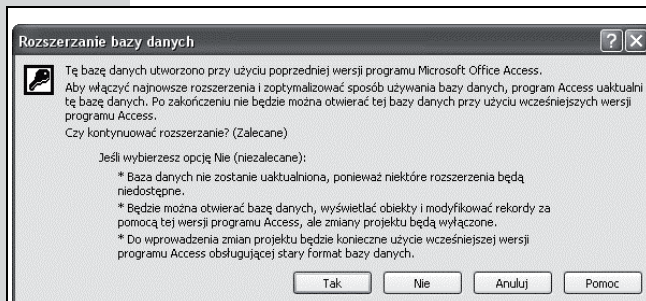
Rozszerzanie bazy danych

Tę bazę danych utworzono przy użyciu poprzedniej wersji programu Microsoft Office Access.

Aby włączyć najnowsze rozszerzenia i zoptymalizować sposób używania bazy danych, program Access uaktualni tę bazę danych. Po zakończeniu nie będzie można otwierać tej bazy danych przy użyciu wcześniejszych wersji programu Access.

Czy kontynuować rozszerzanie? (Zalecane)

Jeśli wybierzesz opcję Nie (niezalecane):

* Baza danych nie zostanie uaktualniona, ponieważ niektóre rozszerzenia będą niedostępne.

* Będzie można otwierać bazę danych, wyświetlać obiekty i modyfikować rekordy za pomocą tej wersji programu Access, ale zmiany projektu będą wyłączone.

* Do wprowadzenia zmian projektu będzie konieczne użycie wcześniejszej wersji programu Access obsługującej stary format bazy danych.

Tak Nie Anuluj Pomoc